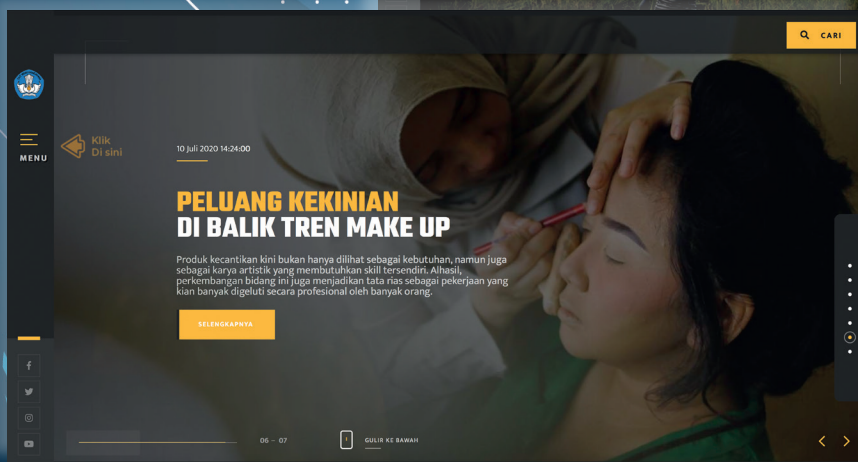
CARI

MENU

Klik Di sini

10 Juli 2020 14:24:00

PELUANG KEKINIAN
DI BALIK TREN MAKE UP

Produk kecantikan kini bukan hanya dilihat sebagai kebutuhan, namun juga sebagai karya artistik yang membutuhkan skill tersendiri. Alhasil, perkembangan bidang ini juga menjadikan tata rias sebagai pekerjaan yang kian banyak digeluti secara profesional oleh banyak orang.

SELENGKAPNYA

06 – 07

GULIR KE BAWAH